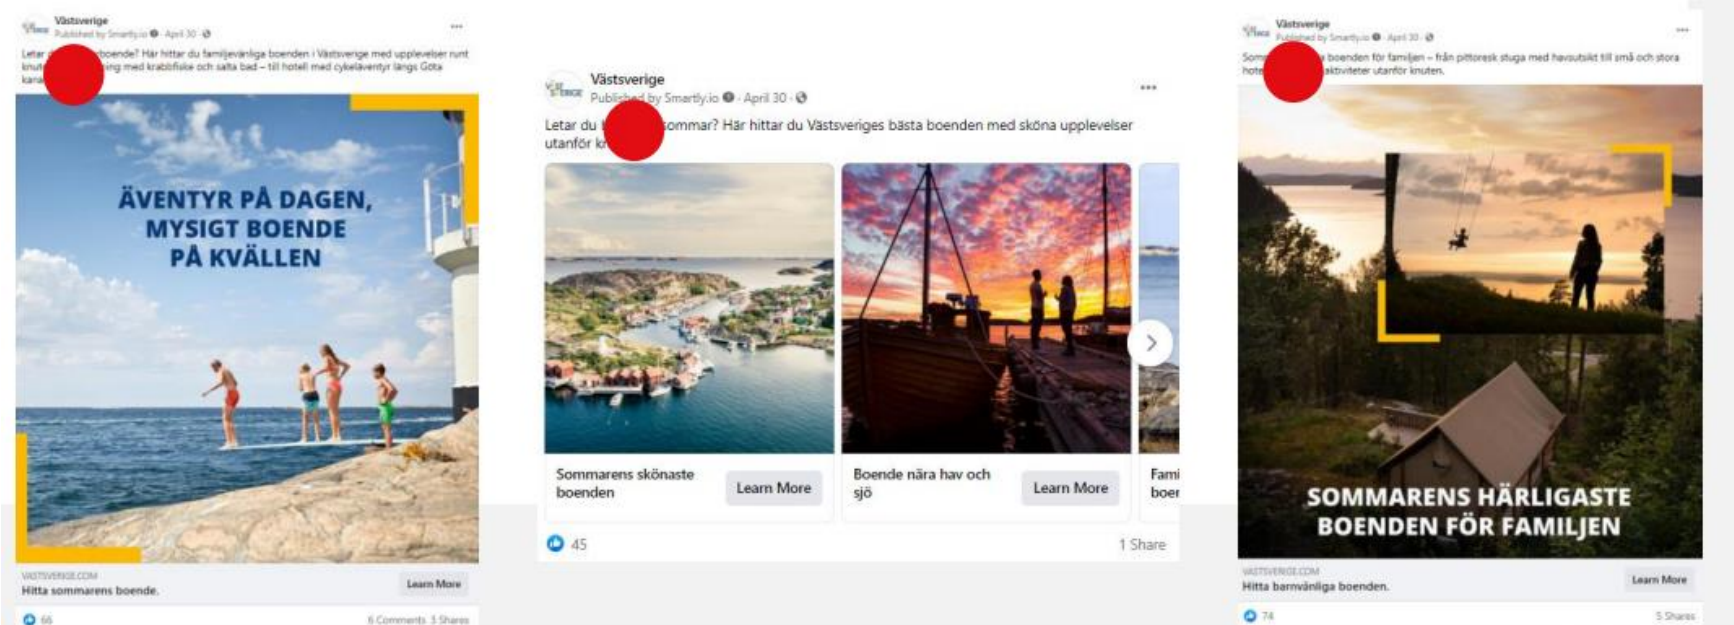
Västsverige
Published by Smartly.io · April 30 ·

Letar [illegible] boende? Här hittar du familjevänliga boenden i Västsverige med upplevelser runt knut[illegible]ing med krabbfiske och salta bad – till hotell med cykeläventyr längs Göta kana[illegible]

ÄVENTYR PÅ DAGEN, MYSIGT BOENDE PÅ KVÄLLEN

VASTSVERIGE.COM
Hitta sommarens boende.
Learn More

66
6 Comments 3 Shares

Västsverige
Published by Smartly.io · April 30 ·

Letar du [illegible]sommar? Här hittar du Västsveriges bästa boenden med sköna upplevelser utanför k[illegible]

Sommarens skönaste boenden
Learn More

Boende nära hav och sjö
Learn More

Fami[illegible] boer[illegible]

45
1 Share

Västsverige
Published by Smartly.io · April 30 ·

Som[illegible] boenden för familjen – från pittoresk stuga med havsutsikt till små och stora hote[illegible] aktiviteter utanför knuten.

SOMMARENS HÄRLIGASTE BOENDEN FÖR FAMILJEN

VASTSVERIGE.COM
Hitta barnvänliga boenden.
Learn More

74
5 Shares